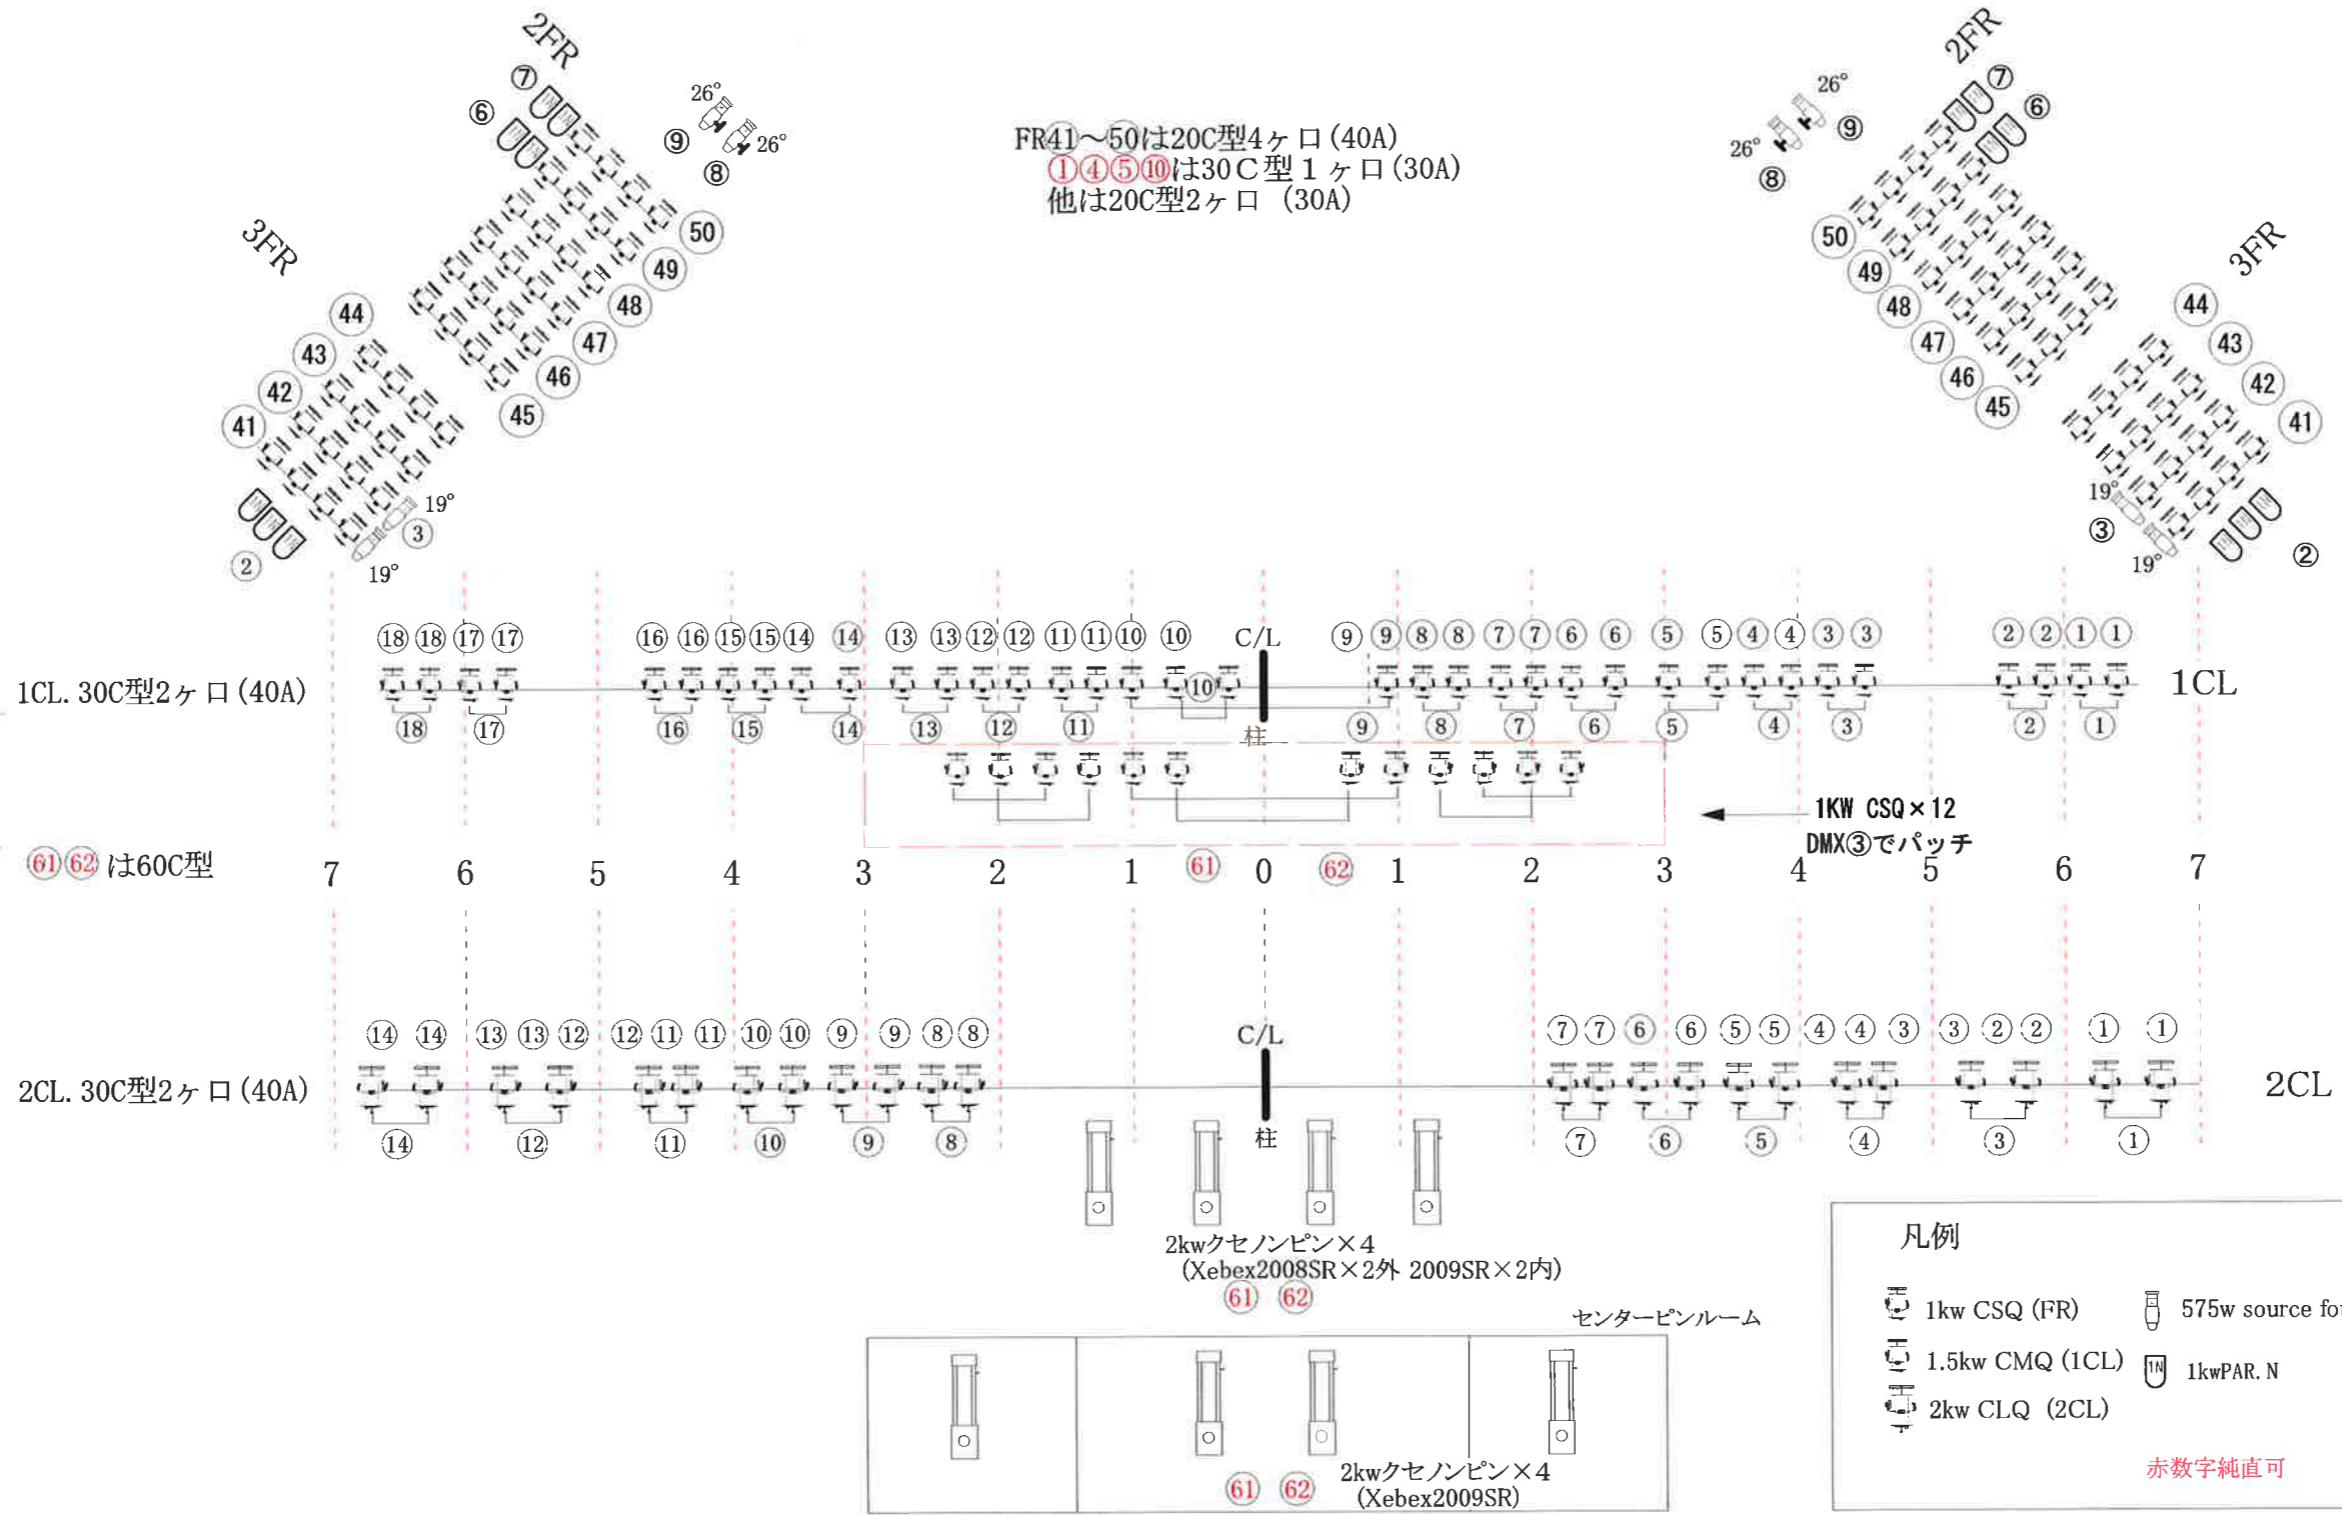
2FR
⑦
⑥
26°
⑨
26°
⑧
50
49
48
47
46
45
3FR
44
43
42
41
19°
③
②
19°

FR41～50は20C型4ヶ口(40A)
①④⑤⑩は30C型1ヶ口(30A)
他は20C型2ヶ口 (30A)

2FR
⑦
⑥
26°
⑨
26°
⑧
50
49
48
47
46
45
3FR
44
43
42
41
19°
③
②
19°

⑱ ⑱ ⑰ ⑰ ⑯ ⑯ ⑮ ⑮ ⑭ ⑭ ⑬ ⑬ ⑫ ⑫ ⑪ ⑪ ⑩ ⑩ C/L ⑨ ⑨ ⑧ ⑧ ⑦ ⑦ ⑥ ⑥ ⑤ ⑤ ④ ④ ③ ③ ② ② ① ①

1CL. 30C型2ヶ口(40A)
⑩
1CL
⑱ ⑰ ⑯ ⑮ ⑭ ⑬ ⑫ ⑪ 柱 ⑨ ⑧ ⑦ ⑥ ⑤ ④ ③ ② ①

1KW CSQ×12
DMX③でパッチ

61 62 は60C型
7 6 5 4 3 2 1 61 0 62 1 2 3 4 5 6 7

⑭ ⑭ ⑬ ⑬ ⑫ ⑫ ⑪ ⑪ ⑩ ⑩ ⑨ ⑨ ⑧ ⑧ C/L ⑦ ⑦ ⑥ ⑥ ⑤ ⑤ ④ ④ ③ ③ ② ② ① ①

2CL. 30C型2ヶ口(40A)
2CL
⑭ ⑫ ⑪ ⑩ ⑨ ⑧ 柱 ⑦ ⑥ ⑤ ④ ③ ①

2kwクセノンピン×4
(Xebex2008SR×2外 2009SR×2内)
61 62

センターピンルーム
61 62
2kwクセノンピン×4
(Xebex2009SR)

凡例
1kw CSQ (FR)
1.5kw CMQ (1CL)
2kw CLQ (2CL)
575w source fo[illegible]
1kwPAR. N
赤数字純直可